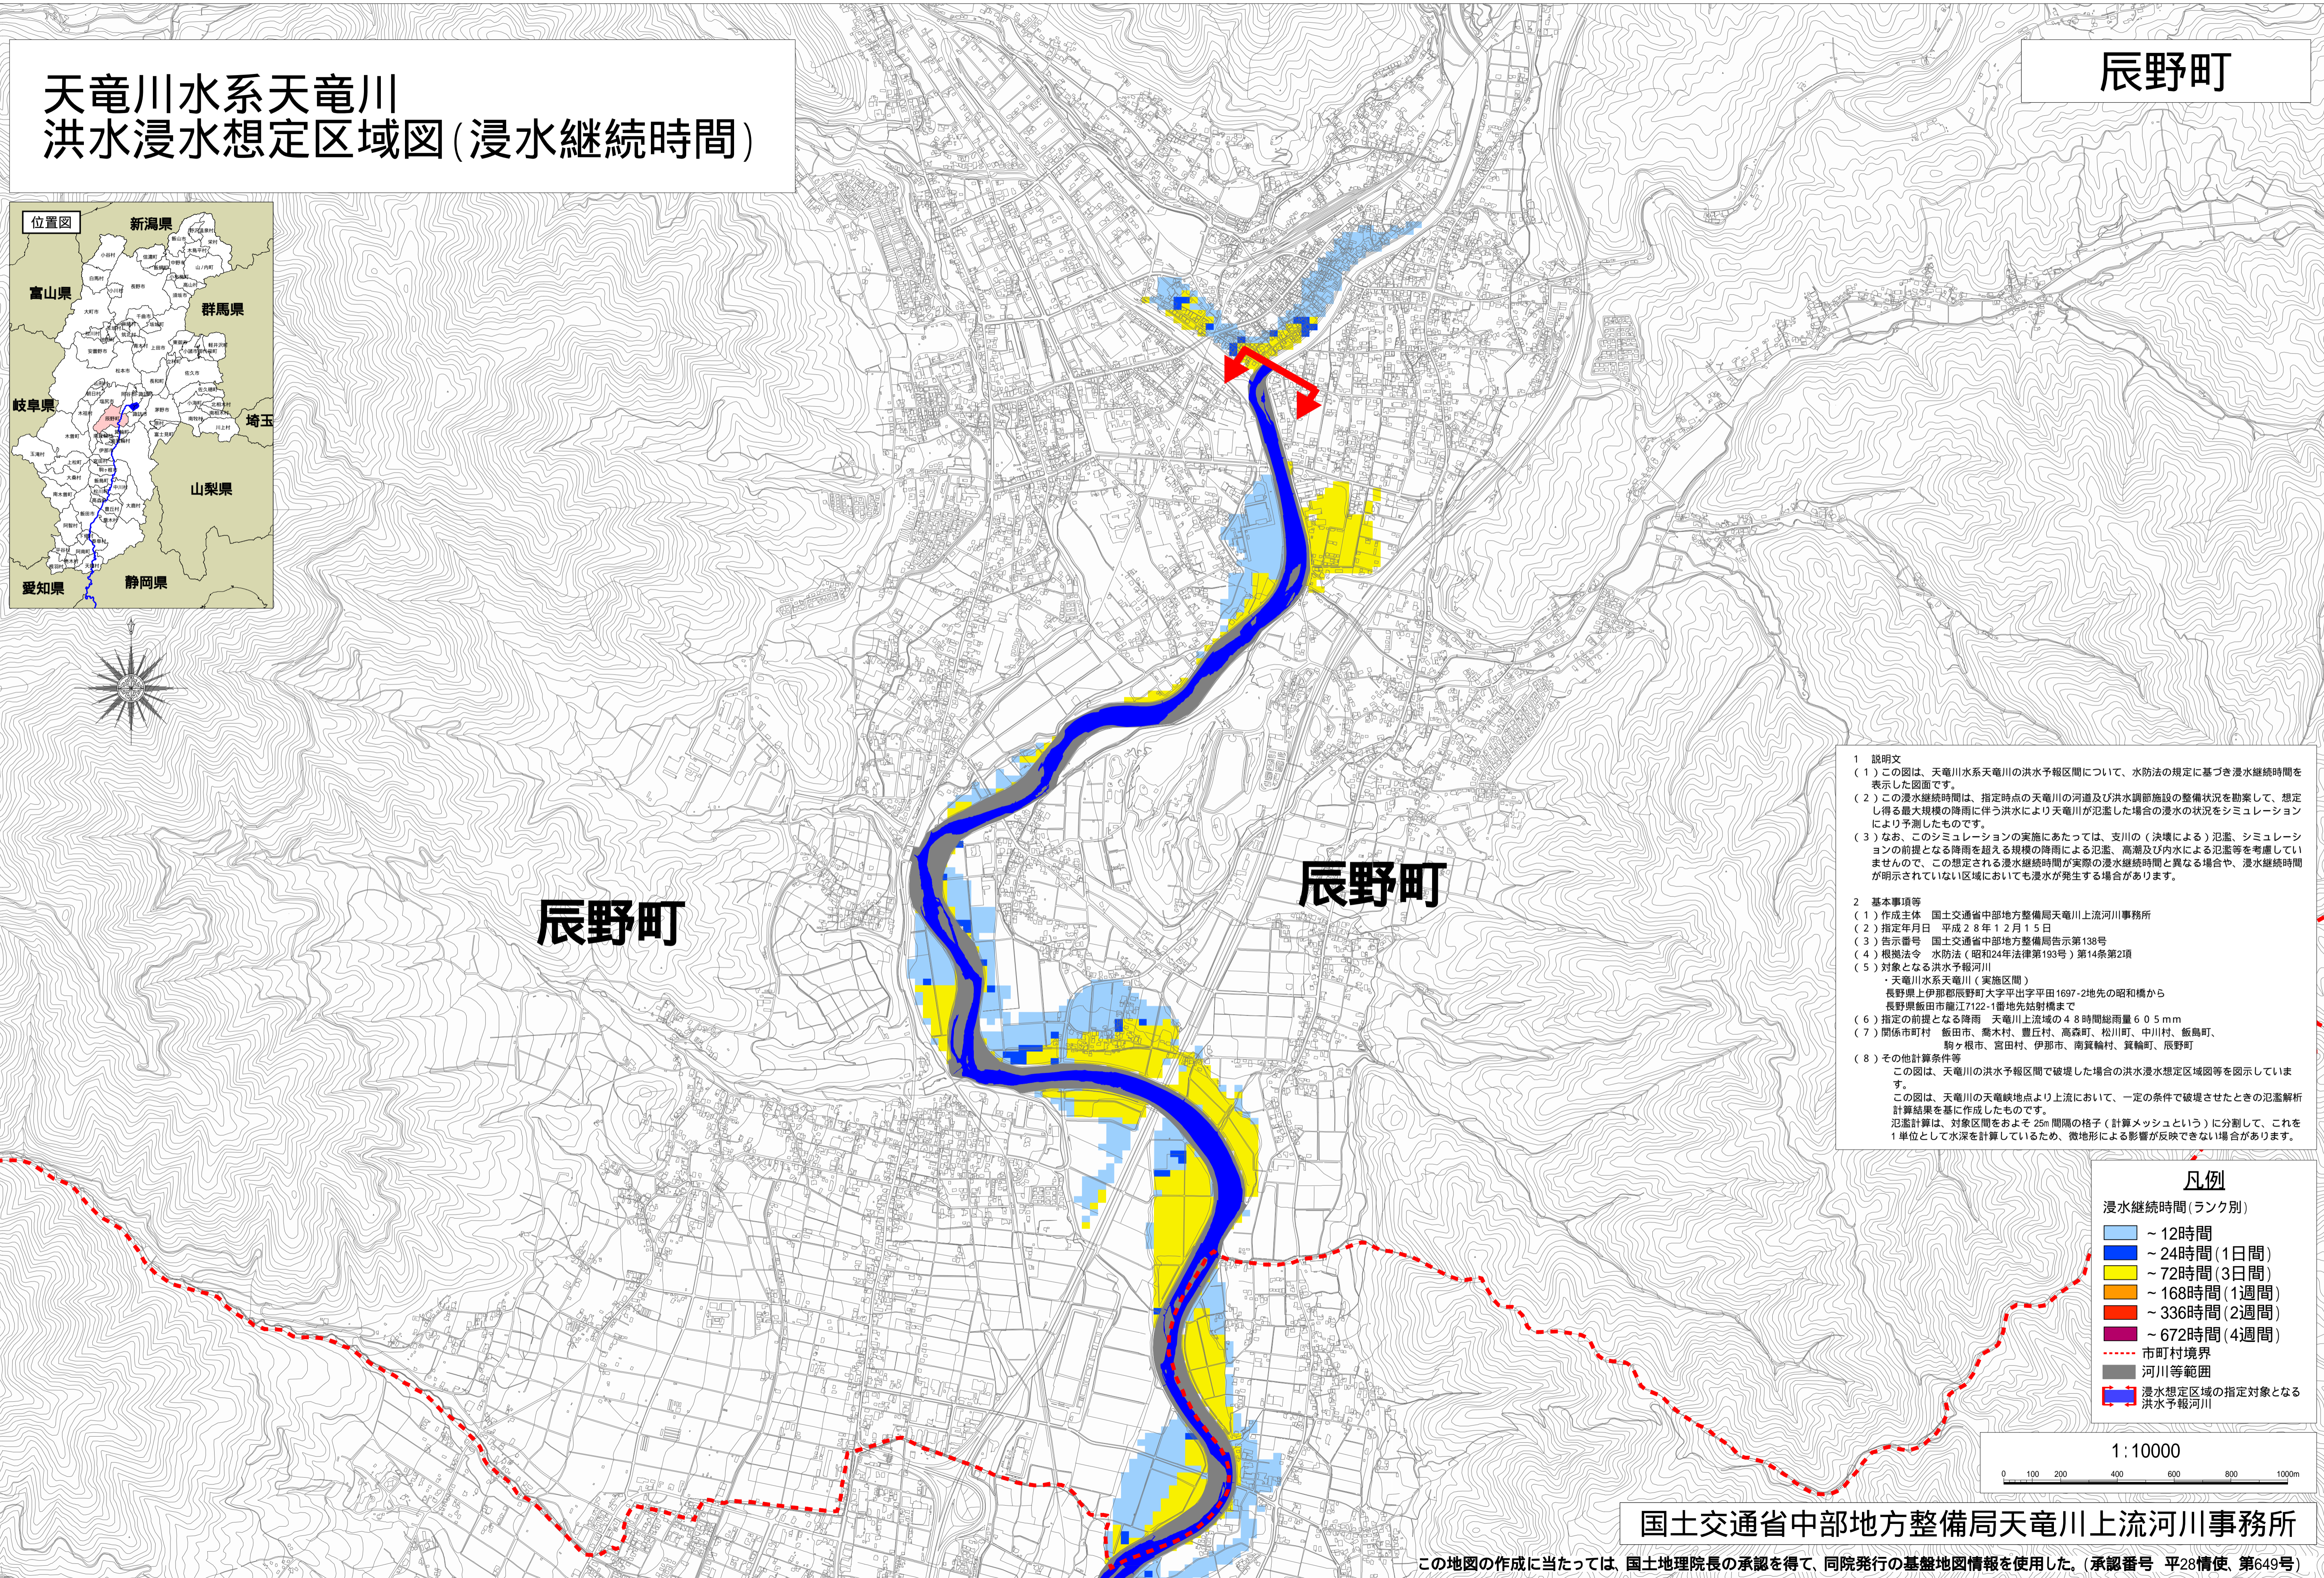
天竜川水系天竜川
洪水浸水想定区域図(浸水継続時間)

辰野町

位置図
新潟県
富山県
群馬県
岐阜県
埼玉
山梨県
愛知県
静岡県

辰野町

辰野町

1　説明文
(1)この図は、天竜川水系天竜川の洪水予報区間について、水防法の規定に基づき浸水継続時間を表示した図面です。
(2)この浸水継続時間は、指定時点の天竜川の河道及び洪水調節施設の整備状況を勘案して、想定し得る最大規模の降雨に伴う洪水により天竜川が氾濫した場合の浸水の状況をシミュレーションにより予測したものです。
(3)なお、このシミュレーションの実施にあたっては、支川の(決壊による)氾濫、シミュレーションの前提となる降雨を超える規模の降雨による氾濫、高潮及び内水による氾濫等を考慮していませんので、この想定される浸水継続時間が実際の浸水継続時間と異なる場合や、浸水継続時間が明示されていない区域においても浸水が発生する場合があります。

2　基本事項等
(1)作成主体　国土交通省中部地方整備局天竜川上流河川事務所
(2)指定年月日　平成28年12月15日
(3)告示番号　国土交通省中部地方整備局告示第138号
(4)根拠法令　水防法(昭和24年法律第193号)第14条第2項
(5)対象となる洪水予報河川
・天竜川水系天竜川(実施区間)
長野県上伊那郡辰野町大字平出字平田1697-2地先の昭和橋から
長野県飯田市龍江7122-1番地先鈴射橋まで
(6)指定の前提となる降雨　天竜川上流域の48時間総雨量605mm
(7)関係市町村　飯田市、喬木村、豊丘村、高森町、松川町、中川村、飯島町、駒ヶ根市、宮田村、伊那市、南箕輪村、箕輪町、辰野町
(8)その他計算条件等
この図は、天竜川の洪水予報区間で破堤した場合の洪水浸水想定区域図等を図示しています。
この図は、天竜川の天竜峡地点より上流において、一定の条件で破堤させたときの氾濫解析計算結果を基に作成したものです。
氾濫計算は、対象区間をおよそ25m間隔の格子(計算メッシュという)に分割して、これを1単位として水深を計算しているため、微地形による影響が反映できない場合があります。

凡例
浸水継続時間(ランク別)
~12時間
~24時間(1日間)
~72時間(3日間)
~168時間(1週間)
~336時間(2週間)
~672時間(4週間)
市町村境界
河川等範囲
浸水想定区域の指定対象となる洪水予報河川

1:10000
0 100 200 400 600 800 1000m

国土交通省中部地方整備局天竜川上流河川事務所

この地図の作成に当たっては、国土地理院長の承認を得て、同院発行の基盤地図情報を使用した。(承認番号　平28情使、第649号)